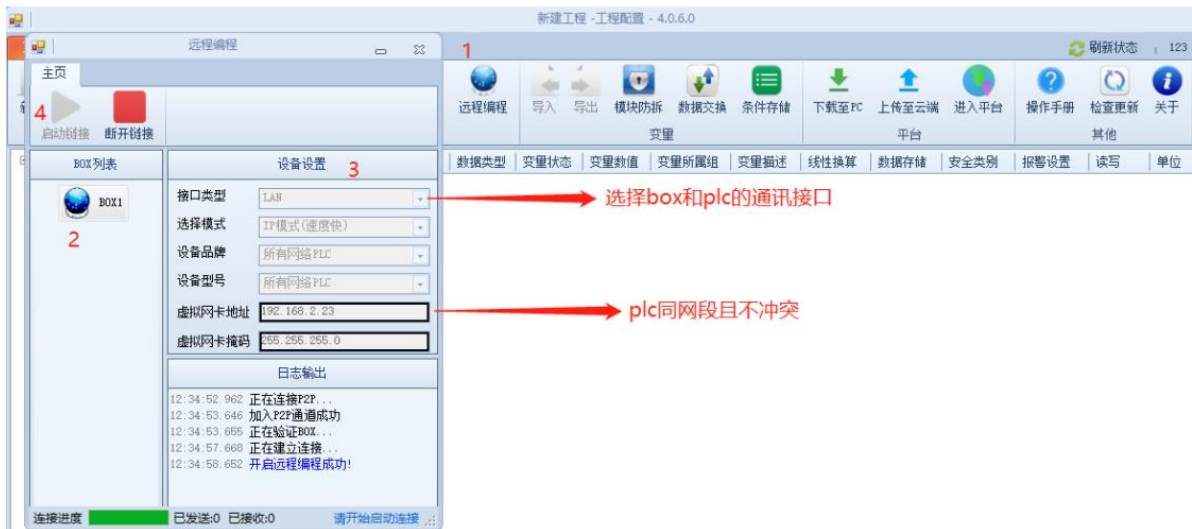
新建工程 -工程配置 - 4.0.6.0

远程编程

主页

4

启动链接 断开链接

BOX列表

BOX1

2

设备设置 3

接口类型 LAN

选择模式 IP模式(速度快)

设备品牌 所有网络PLC

设备型号 所有网络PLC

虚拟网卡地址 192.168.2.23

虚拟网卡掩码 255.255.255.0

日志输出

12:34:52.962 正在连接P2P...
12:34:53.646 加入P2P通道成功
12:34:53.655 正在验证BOX...
12:34:57.668 正在建立连接...
12:34:58.652 开启远程编程成功!

连接进度 已发送:0 已接收:0 请开始启动连接

1

刷新状态 123

远程编程 导入 导出 模块防拆 数据交换 条件存储 下载至PC 上传至云端 进入平台 操作手册 检查更新 关于

变量 平台 其他

数据类型 变量状态 变量数值 变量所属组 变量描述 线性换算 数据存储 安全类别 报警设置 读写 单位

选择box和plc的通讯接口

plc同网段且不冲突